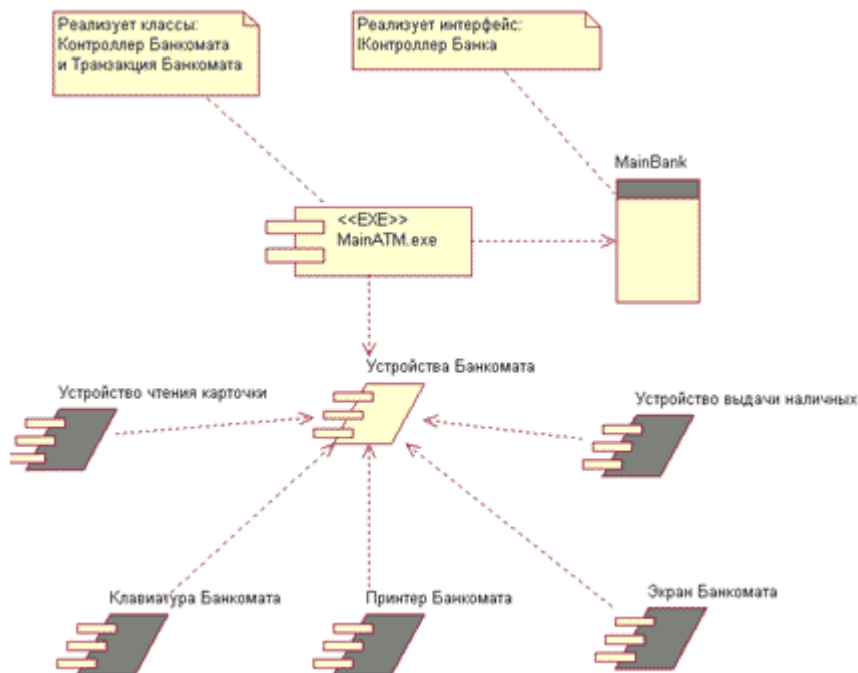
Реализует классы:
Контроллер Банкомата
и Транзакция Банкомата

Реализует интерфейс:
IКонтроллер Банка

MainBank

<<EXE>>
MainATM.exe

Устройства Банкомата

Устройство чтения карточки

Устройство выдачи наличных

Клавиатура Банкомата

Принтер Банкомата

Экран Банкомата